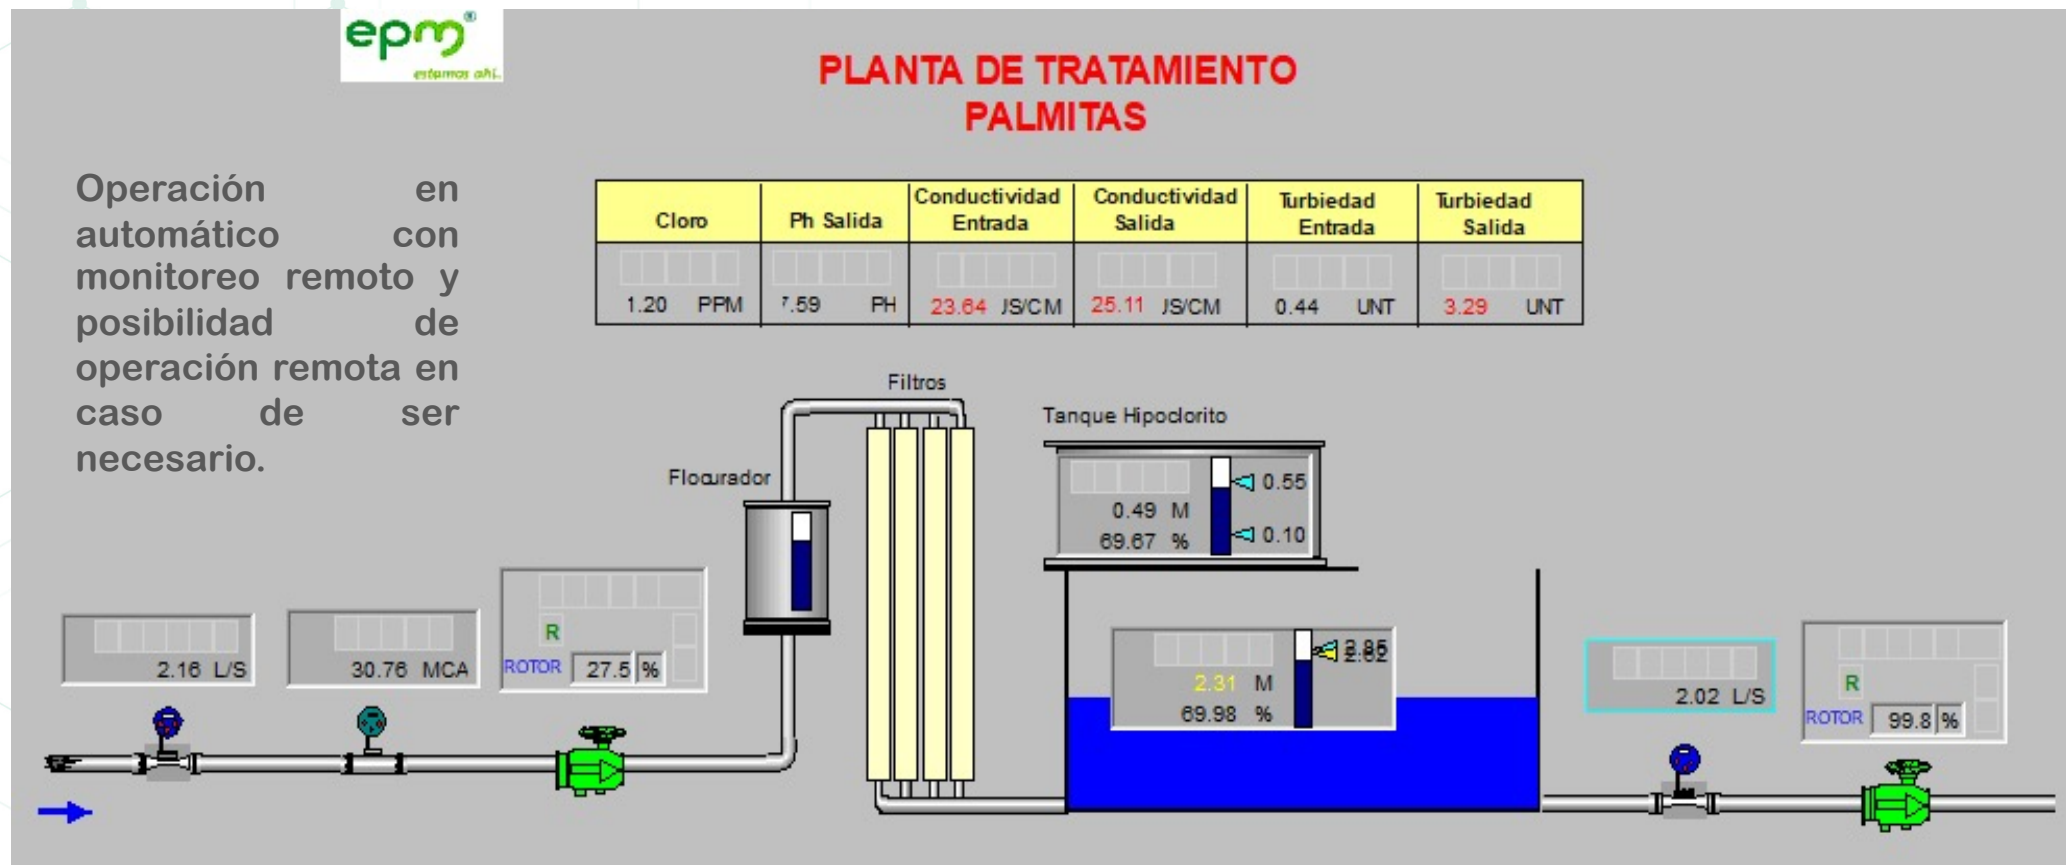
epm®
estamos ahí.

PLANTA DE TRATAMIENTO
PALMITAS

Operación en automático con monitoreo remoto y posibilidad de operación remota en caso de ser necesario.

| Cloro | Ph Salida | Conductividad Entrada | Conductividad Salida | Turbiedad Entrada | Turbiedad Salida |
|---|---|---|---|---|---|
| 1.20 PPM | 7.59 PH | 23.64 JS/CM | 25.11 JS/CM | 0.44 UNT | 3.29 UNT |

Filtros

Tanque Hipoclorito

0.55
0.49 M
69.67 %
0.10

Flocurador

2.16 L/S

30.76 MCA

R
ROTOR 27.5 %

2.85
2.82
2.31 M
69.98 %

2.02 L/S

R
ROTOR 99.8 %